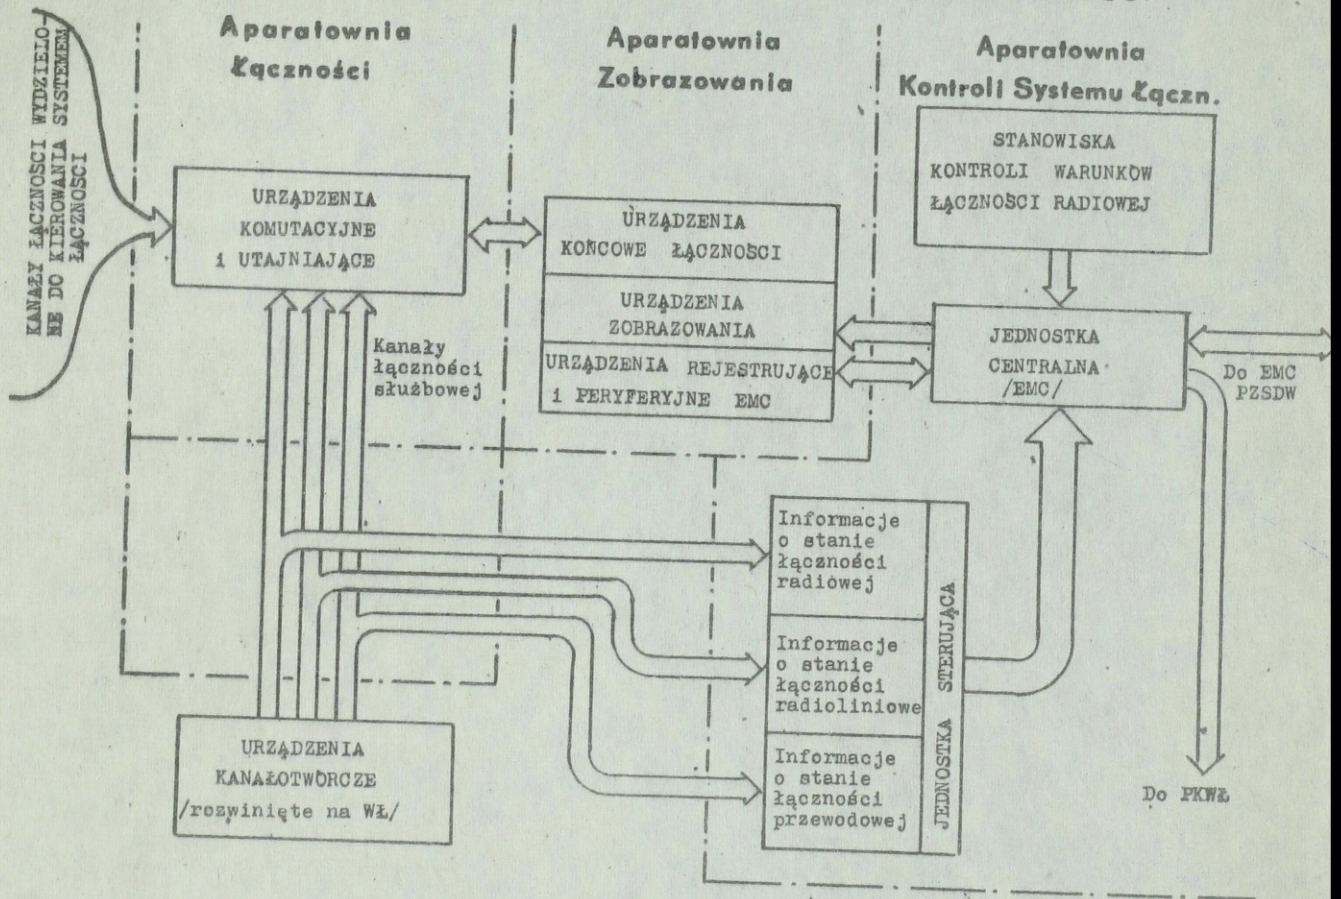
KANAŁY ŁĄCZNOŚCI WYDZIELONE DO KIEROWANIA SYSTEMEM ŁĄCZNOŚCI

Aparatownia Łączności

Aparatownia Zobrazowania

Aparatownia Kontroli Systemu Łączn.

URZĄDZENIA KOMUTACYJNE i UTAJNIAJĄCE

URZĄDZENIA KOŃCOWE ŁĄCZNOŚCI

URZĄDZENIA ZOBRAZOWANIA

URZĄDZENIA REJESTRUJĄCE i PERYFERYJNE EMC

STANOWISKA KONTROLI WARUNKÓW ŁĄCZNOŚCI RADIOWEJ

JEDNOSTKA CENTRALNA /EMC/

Do EMC PZSDW

Kanały łączności służbowej

Informacje o stanie łączności radiowej

Informacje o stanie łączności radioliniowe

Informacje o stanie łączności przewodowej

JEDNOSTKA STERUJĄCA

URZĄDZENIA KANAŁOTWÓRCZE /rozwinięte na WŁ/

Do PKWŁ